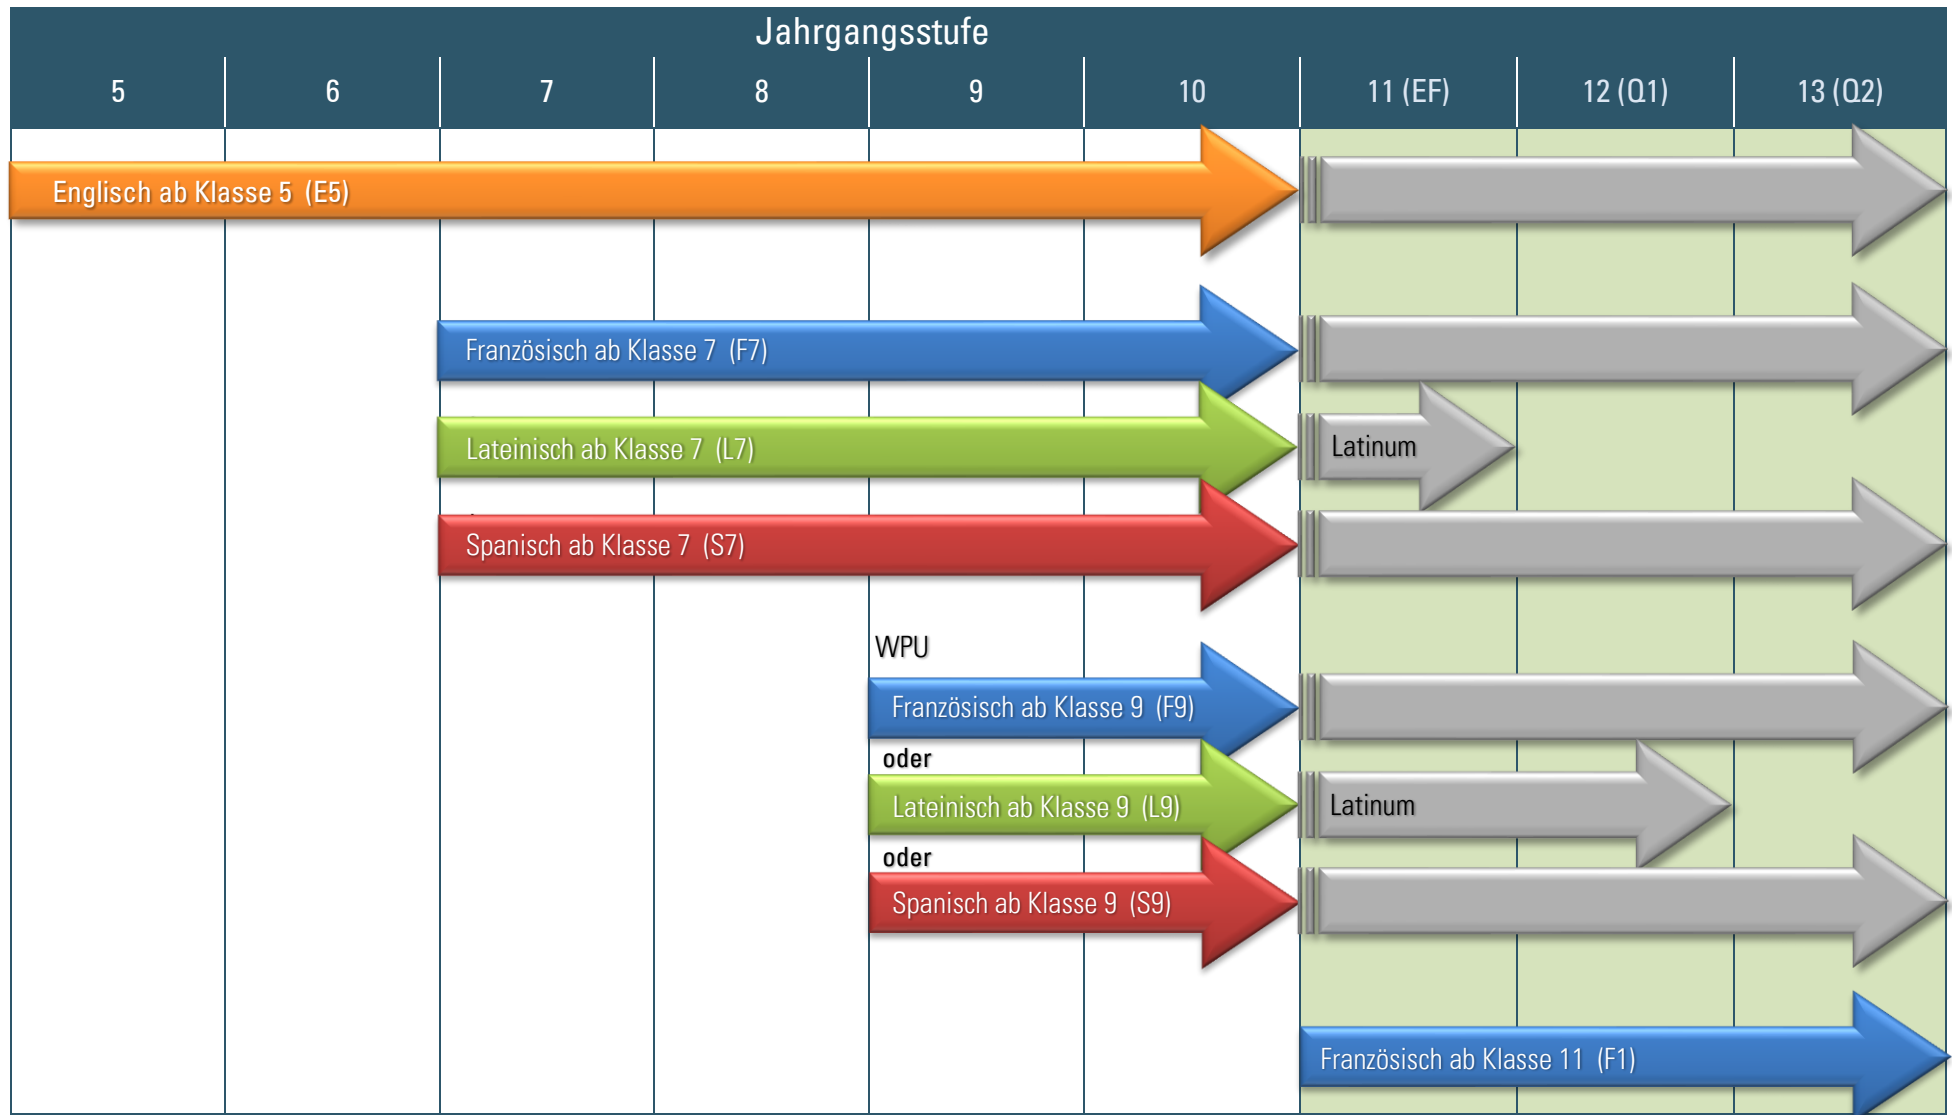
Jahrgangsstufe

| 5 | 6 | 7 | 8 | 9 | 10 | 11 (EF) | 12 (Q1) | 13 (Q2) |
|---|---|---|---|---|---|---|---|---|

Englisch ab Klasse 5 (E5)

Französisch ab Klasse 7 (F7)

Lateinisch ab Klasse 7 (L7)

Latinum

Spanisch ab Klasse 7 (S7)

WPU

Französisch ab Klasse 9 (F9)

oder

Lateinisch ab Klasse 9 (L9)

Latinum

oder

Spanisch ab Klasse 9 (S9)

Französisch ab Klasse 11 (F1)